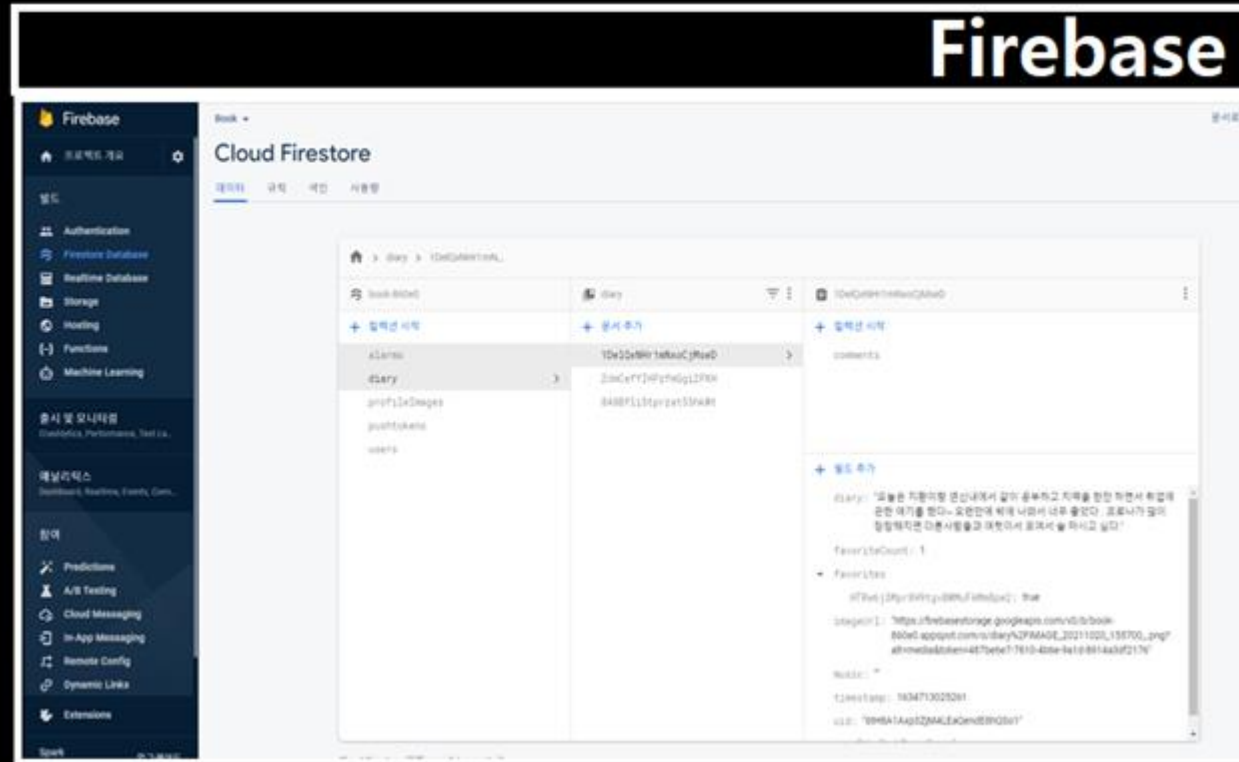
Firebase

Firebase
프로젝트 개요
빌드
Authentication
Firestore Database
Realtime Database
Storage
Hosting
Functions
Machine Learning
출시 및 모니터링
Crashlytics, Performance, Test La...
애널리틱스
Dashboard, Realtime, Events, Conv...
참여
Predictions
A/B Testing
Cloud Messaging
In-App Messaging
Remote Config
Dynamic Links
Extensions
Spark

Book
Cloud Firestore
데이터 규칙 색인 사용량

diary > 1DeDzN9Hr1mNxoCjMseD

book-860e0
+ 컬렉션 시작
alarms
diary
profileImages
pushtokens
users

diary
+ 문서 추가
1DeDzN9Hr1mNxoCjMseD
2dmCefYIHPzfmGg12FKH
8A9BFl1StyrzatSSHdRt

1DeDzN9Hr1mNxoCjMseD
+ 컬렉션 시작
comments

+ 필드 추가
diary: "오늘은 지환이랑 편신네에서 같이 공부하고 지혜슬 한잔 하면서 취업에 관한 얘기를 했다~ 오랜만에 밖에 나와서 너무 좋았다 . 코로나가 얼이 잠잠해지면 다른사람들과 여행가서 포에서 술 마시고 싶다"
favoriteCount: 1
favorites
HT8wkj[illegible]: true
imageUrl: "https://firebasestorage.googleapis.com/v0/b/book-860e0.appspot.com/o/diary%2FIMAGE_20211020_155700_.png?alt=media&token=487bebe7-7610-4bbe-9a1d-8614a3df2176"
Music: ""
timestamp: 1634713025261
uid: "9IH8A1Axp5ZjMALEaOendE9hQ5s1"